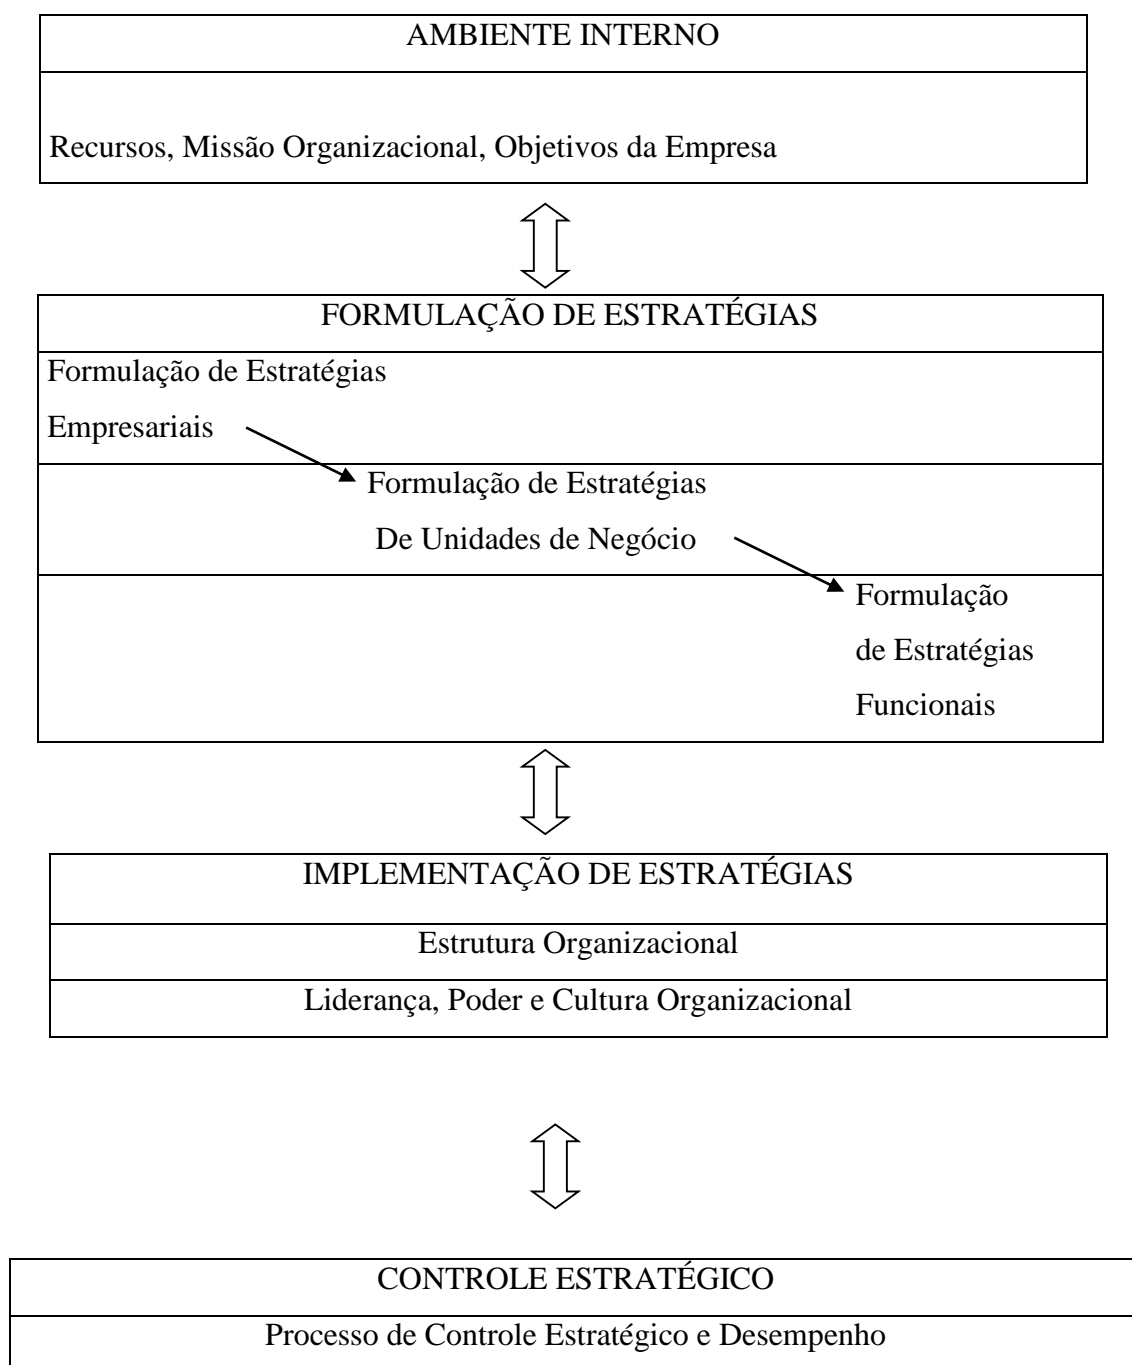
AMBIENTE INTERNO

Recursos, Missão Organizacional, Objetivos da Empresa

FORMULAÇÃO DE ESTRATÉGIAS

Formulação de Estratégias Empresariais

Formulação de Estratégias De Unidades de Negócio

Formulação de Estratégias Funcionais

IMPLEMENTAÇÃO DE ESTRATÉGIAS

Estrutura Organizacional

Liderança, Poder e Cultura Organizacional

CONTROLE ESTRATÉGICO

Processo de Controle Estratégico e Desempenho